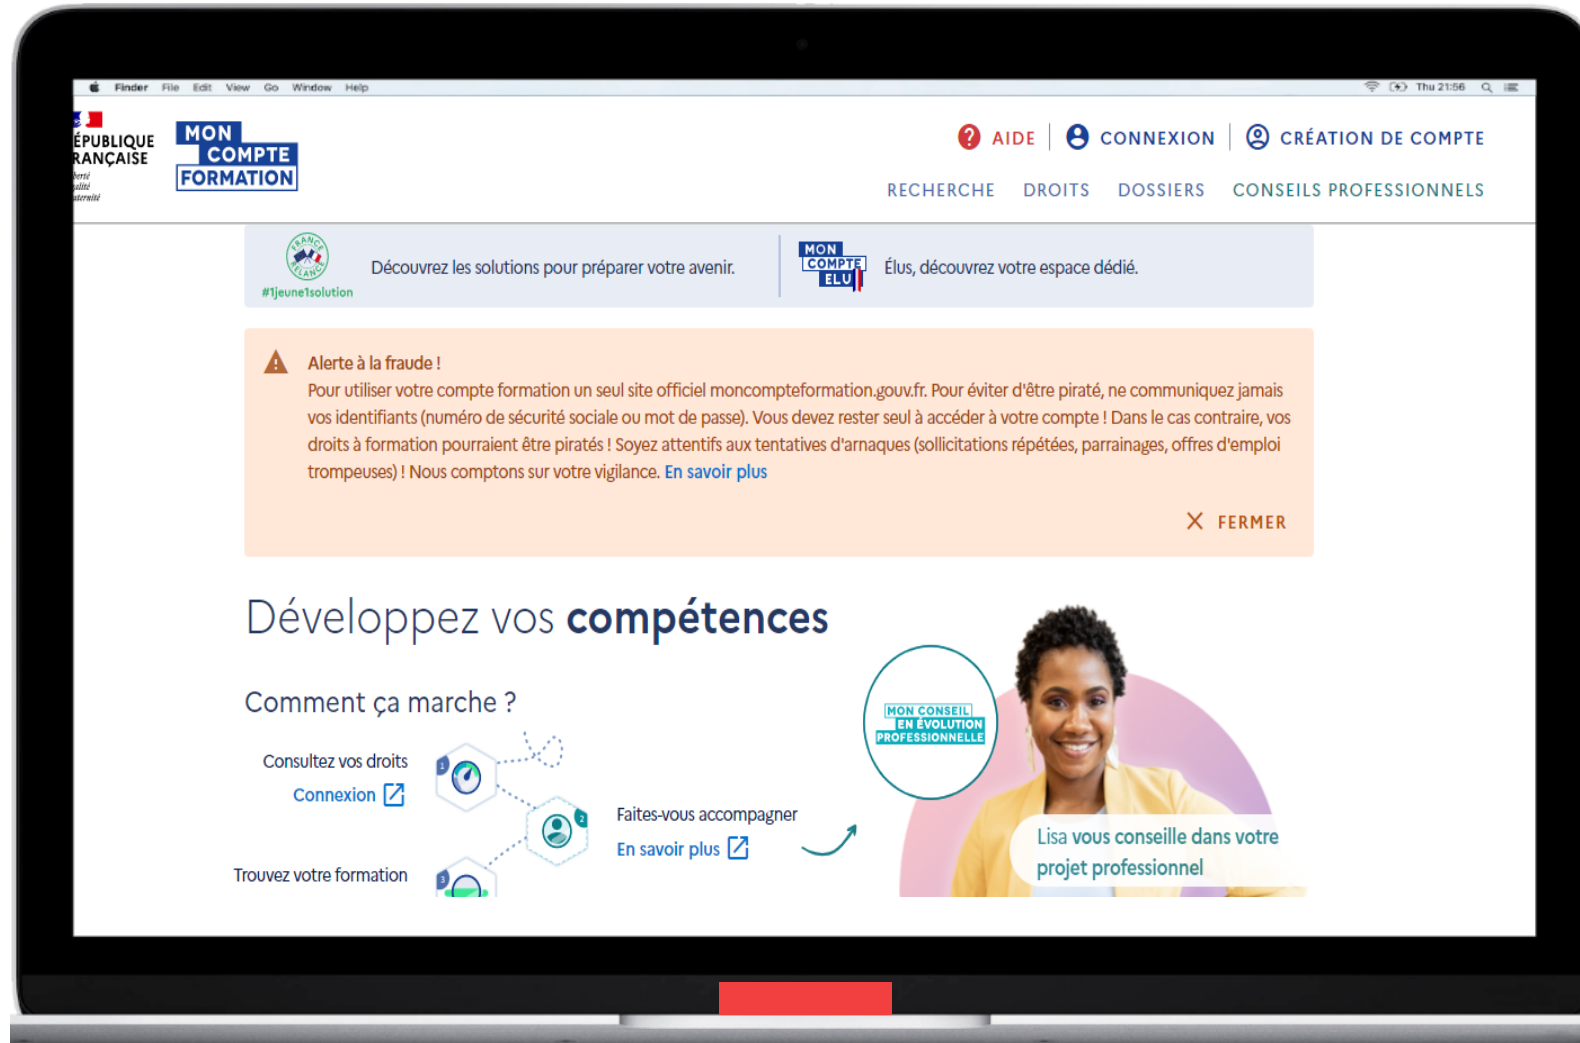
Finder File Edit View Go Window Help

Thu 21:56

ÉPUBLIQUE
RANÇAISE
berté
alité
aternité

MON
COMPTE
FORMATION

AIDE CONNEXION CRÉATION DE COMPTE

RECHERCHE DROITS DOSSIERS CONSEILS PROFESSIONNELS

FRANCE RELANCE
#1jeune1solution

Découvrez les solutions pour préparer votre avenir.

MON COMPTE ELU

Élus, découvrez votre espace dédié.

Alerte à la fraude !
Pour utiliser votre compte formation un seul site officiel moncompteformation.gouv.fr. Pour éviter d'être piraté, ne communiquez jamais vos identifiants (numéro de sécurité sociale ou mot de passe). Vous devez rester seul à accéder à votre compte ! Dans le cas contraire, vos droits à formation pourraient être piratés ! Soyez attentifs aux tentatives d'arnaques (sollicitations répétées, parrainages, offres d'emploi trompeuses) ! Nous comptons sur votre vigilance. En savoir plus

FERMER

Développez vos compétences

Comment ça marche ?

Consultez vos droits
Connexion

1

2

Faites-vous accompagner
En savoir plus

Trouvez votre formation

3

MON CONSEIL EN ÉVOLUTION PROFESSIONNELLE

Lisa vous conseille dans votre projet professionnel